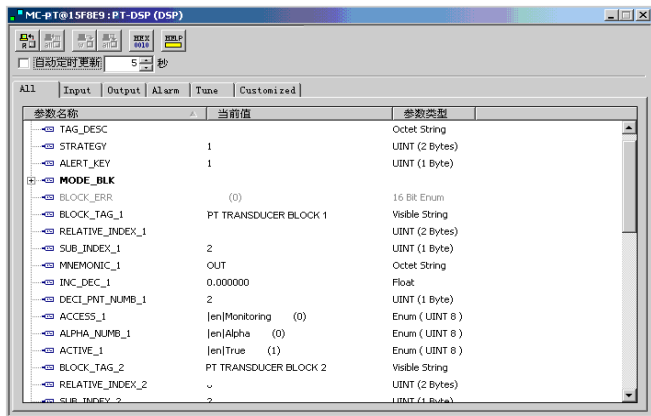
MC-PT@15F8E9 : PT-DSP (DSP)

HEX 0010

HELP

自动定时更新 5 秒

All | Input | Output | Alarm | Tune | Customized

| 参数名称 | 当前值 | 参数类型 |
|---|---|---|
| TAG_DESC | | Octet String |
| STRATEGY | 1 | UINT (2 Bytes) |
| ALERT_KEY | 1 | UINT (1 Byte) |
| MODE_BLK | | |
| BLOCK_ERR | (0) | 16 Bit Enum |
| BLOCK_TAG_1 | PT TRANSDUCER BLOCK 1 | Visible String |
| RELATIVE_INDEX_1 | | UINT (2 Bytes) |
| SUB_INDEX_1 | 2 | UINT (1 Byte) |
| MNEMONIC_1 | OUT | Octet String |
| INC_DEC_1 | 0.000000 | Float |
| DECI_PNT_NUMB_1 | 2 | UINT (1 Byte) |
| ACCESS_1 | \|en\|Monitoring (0) | Enum ( UINT 8 ) |
| ALPHA_NUMB_1 | \|en\|Alpha (0) | Enum ( UINT 8 ) |
| ACTIVE_1 | \|en\|True (1) | Enum ( UINT 8 ) |
| BLOCK_TAG_2 | PT TRANSDUCER BLOCK 2 | Visible String |
| RELATIVE_INDEX_2 | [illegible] | UINT (2 Bytes) |
| SUB_INDEX_2 | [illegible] | UINT (1 Byte) |